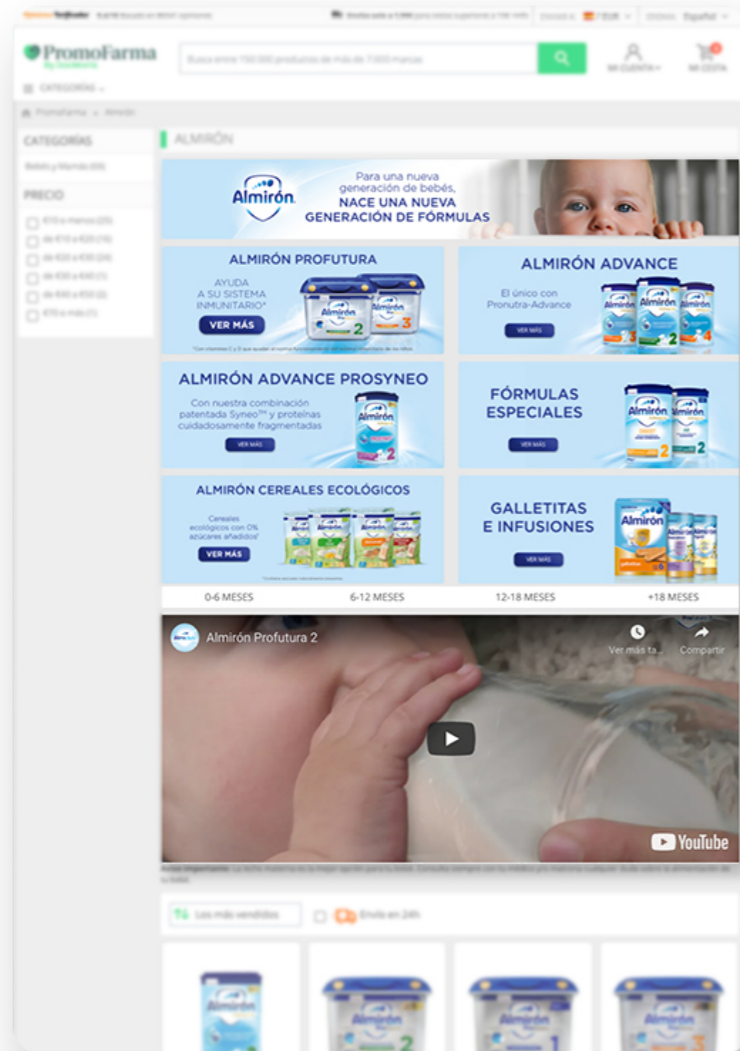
Opiniones Trustpilot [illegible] | Envíos solo a 1,99€ para pedidos superiores a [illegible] | Enviar a EUR | Idioma: Español

PromoFarma
By DocMorris

Busca entre 150.000 productos de más de 7.000 marcas

MI CUENTA | MI CESTA

CATEGORÍAS

PromoFarma > Almirón

CATEGORÍAS
Bebés y Mamás (68)

PRECIO
€10 o menos (25)
de €10 a €20 (16)
de €20 a €30 (24)
de €30 a €40 (1)
de €40 a €50 (2)
€70 o más (1)

ALMIRÓN

Almirón
Para una nueva generación de bebés,
NACE UNA NUEVA GENERACIÓN DE FÓRMULAS

ALMIRÓN PROFUTURA
AYUDA A SU SISTEMA INMUNITARIO*
VER MÁS
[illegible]

ALMIRÓN ADVANCE
El único con Pronutra-Advance
VER MÁS

ALMIRÓN ADVANCE PROSYNEO
Con nuestra combinación patentada Syneo™ y proteínas cuidadosamente fragmentadas
VER MÁS

FÓRMULAS ESPECIALES
VER MÁS

ALMIRÓN CEREALES ECOLÓGICOS
Cereales ecológicos con 0% azúcares añadidos*
VER MÁS
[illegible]

GALLETITAS E INFUSIONES
VER MÁS

0-6 MESES | 6-12 MESES | 12-18 MESES | +18 MESES

Almirón Profutura 2
Ver más ta... | Compartir
YouTube

Aviso importante: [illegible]

Los más vendidos | Envío en 24h